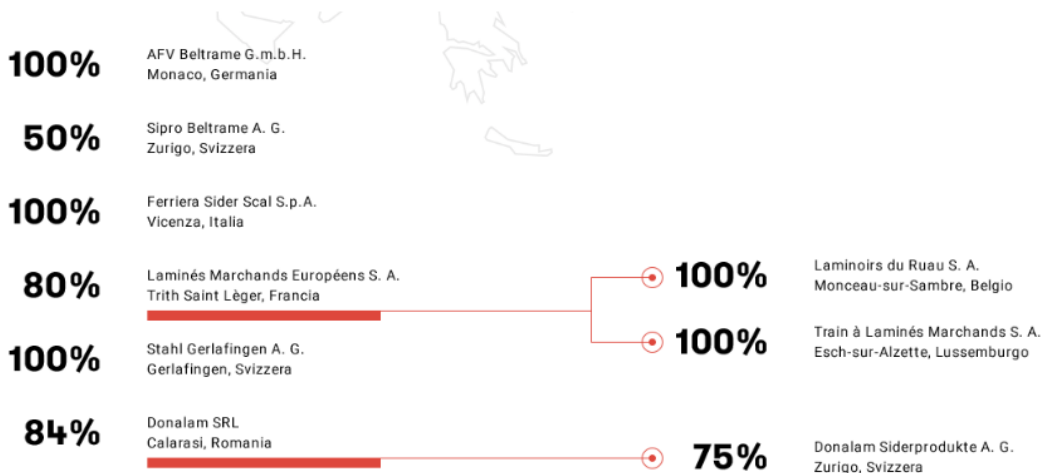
100%
AFV Beltrame G.m.b.H.
Monaco, Germania

50%
Sipro Beltrame A. G.
Zurigo, Svizzera

100%
Ferriera Sider Scal S.p.A.
Vicenza, Italia

80%
Laminés Marchands Européens S. A.
Trith Saint Lèger, Francia

100%
Laminoirs du Ruau S. A.
Monceau-sur-Sambre, Belgio

100%
Train à Laminés Marchands S. A.
Esch-sur-Alzette, Lussemburgo

100%
Stahl Gerlafingen A. G.
Gerlafingen, Svizzera

84%
Donalam SRL
Calarasi, Romania

75%
Donalam Siderprodukte A. G.
Zurigo, Svizzera